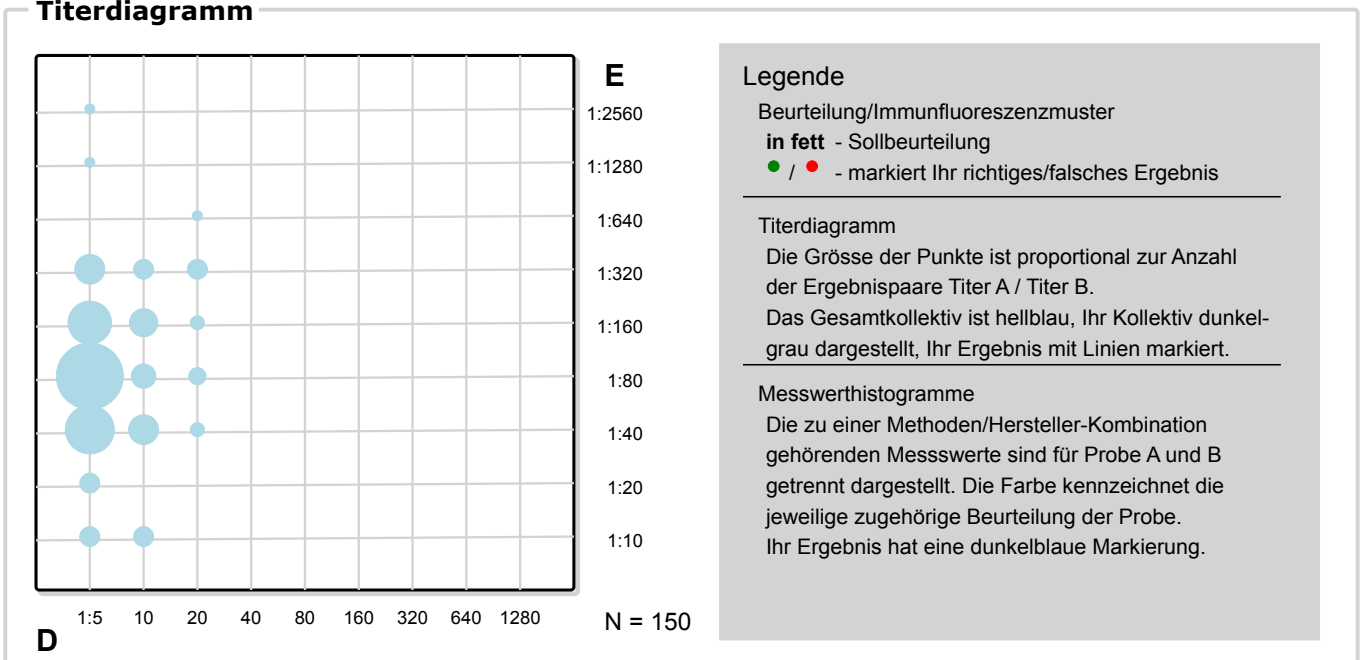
Titerdiagramm

E

1:2560
1:1280
1:640
1:320
1:160
1:80
1:40
1:20
1:10

1:5 10 20 40 80 160 320 640 1280

N = 150

D

Legende

Beurteilung/Immunfluoreszenzmuster
**in fett** - Sollbeurteilung
● / ● - markiert Ihr richtiges/falsches Ergebnis

Titerdiagramm
Die Grösse der Punkte ist proportional zur Anzahl der Ergebnispaare Titer A / Titer B.
Das Gesamtkollektiv ist hellblau, Ihr Kollektiv dunkelgrau dargestellt, Ihr Ergebnis mit Linien markiert.

Messwerthistogramme
Die zu einer Methoden/Hersteller-Kombination gehörenden Messswerte sind für Probe A und B getrennt dargestellt. Die Farbe kennzeichnet die jeweilige zugehörige Beurteilung der Probe.
Ihr Ergebnis hat eine dunkelblaue Markierung.